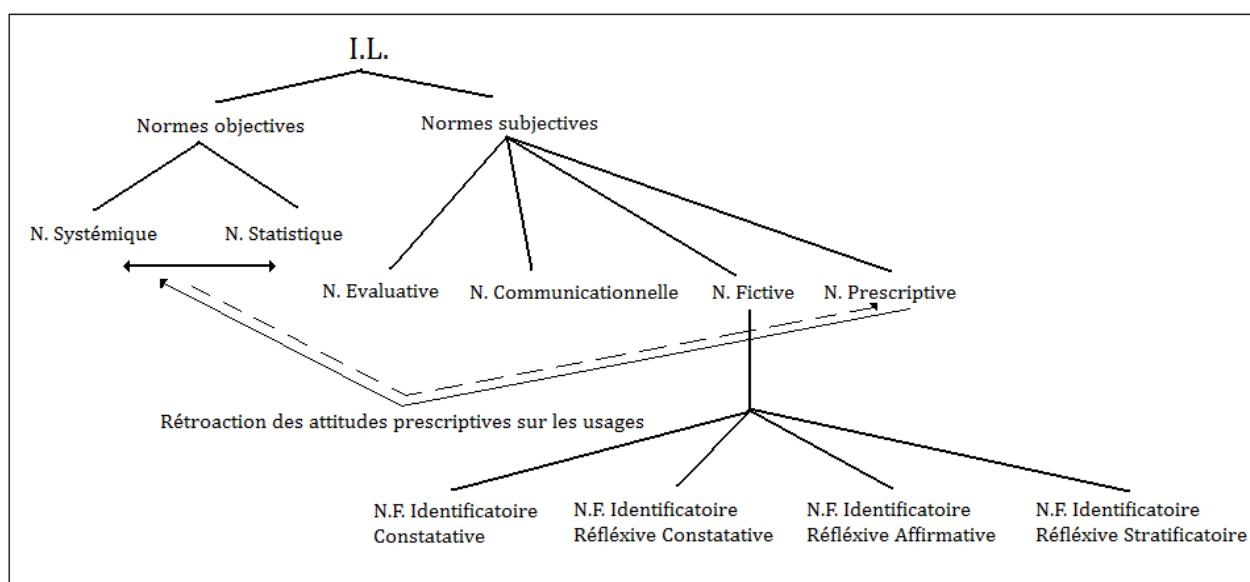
I.L.

Normes objectives

Normes subjectives

N. Systémique

N. Statistique

N. Evaluative

N. Communicationnelle

N. Fictive

N. Prescriptive

Rétroaction des attitudes prescriptives sur les usages

N.F. Identificatoire Constatative

N.F. Identificatoire Réfléxive Constatative

N.F. Identificatoire Réfléxive Affirmative

N.F. Identificatoire Réfléxive Stratificatoire